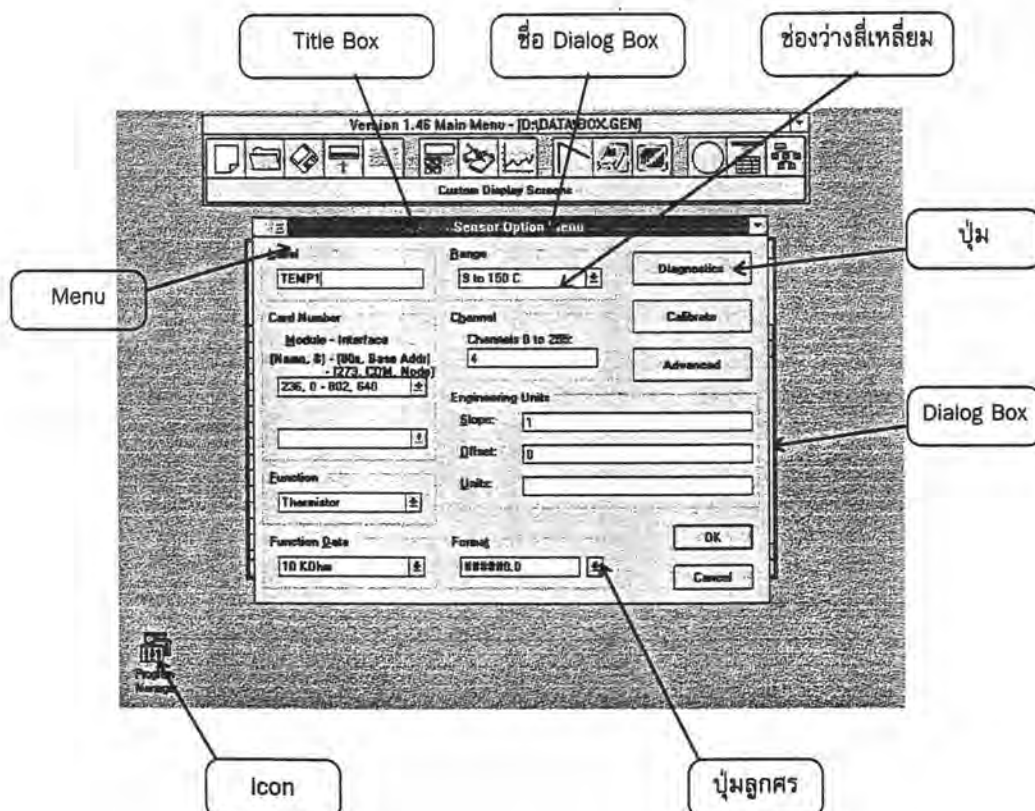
Title Box

ชื่อ Dialog Box

ช่องว่างสี่เหลี่ยม

Version 1.46 Main Menu - [D:\DATA\BOX.GEN]

Custom Display Screens

Sensor Option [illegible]enu

ปุ่ม

Menu

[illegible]el

TEMP1

Range

0 to 150 C

Diagnostics

Card Number

Module - Interface

(Name, $) - (I/Os, Base Addr) - (273, COM, Node)

236, 0 - 802, 640

Channel

Channels 0 to 255:

4

Calibrate

Advanced

Engineering Units

Slope:

1

Offset:

0

Units:

Dialog Box

Function

Thermistor

Function Data

10 KOhm

Format

######0.0

OK

Cancel

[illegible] Manager

Icon

ปุ่มลูกศร